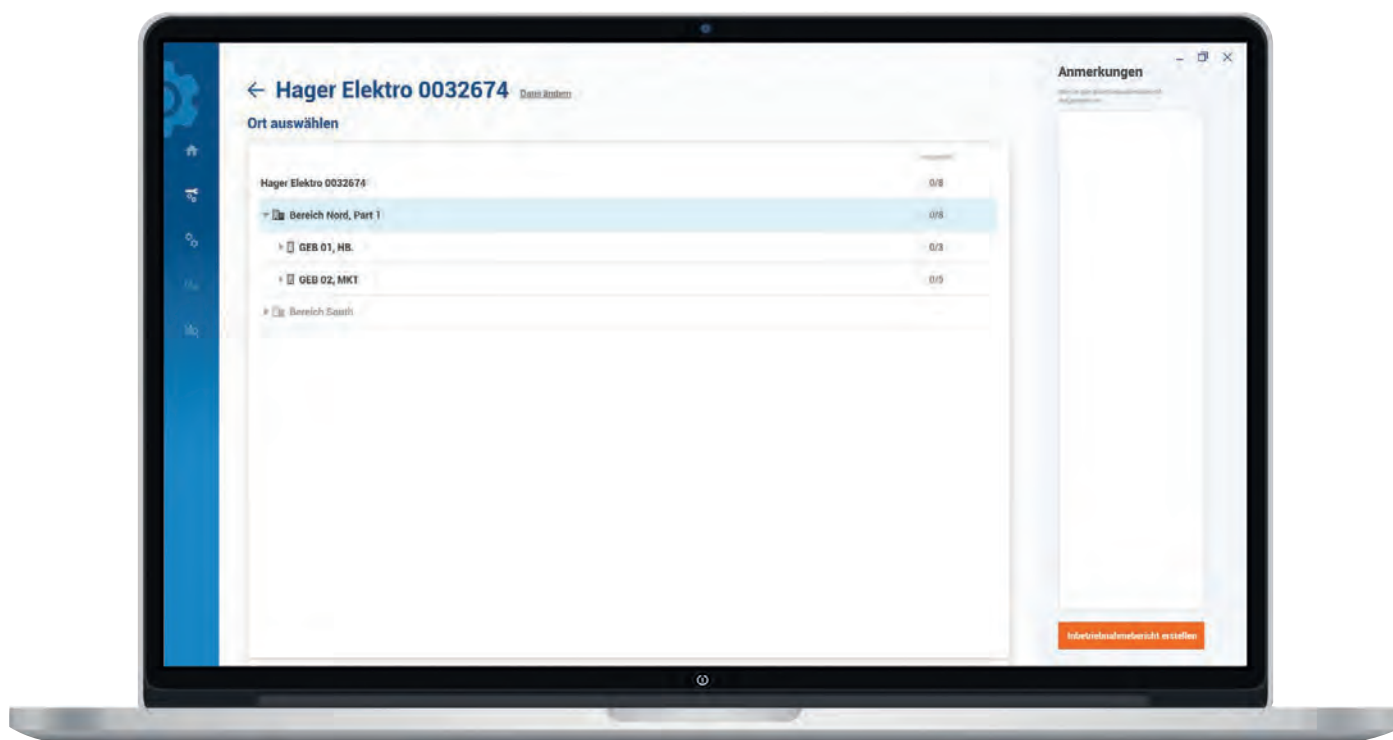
← Hager Elektro 0032674 Daten ändern

Ort auswählen

Hager Elektro 0032674 0/8

Bereich Nord, Part 1 0/8

GEB 01, HB. 0/3

GEB 02, MKT 0/5

Bereich South

Anmerkungen

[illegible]

Inbetriebnahmebericht erstellen